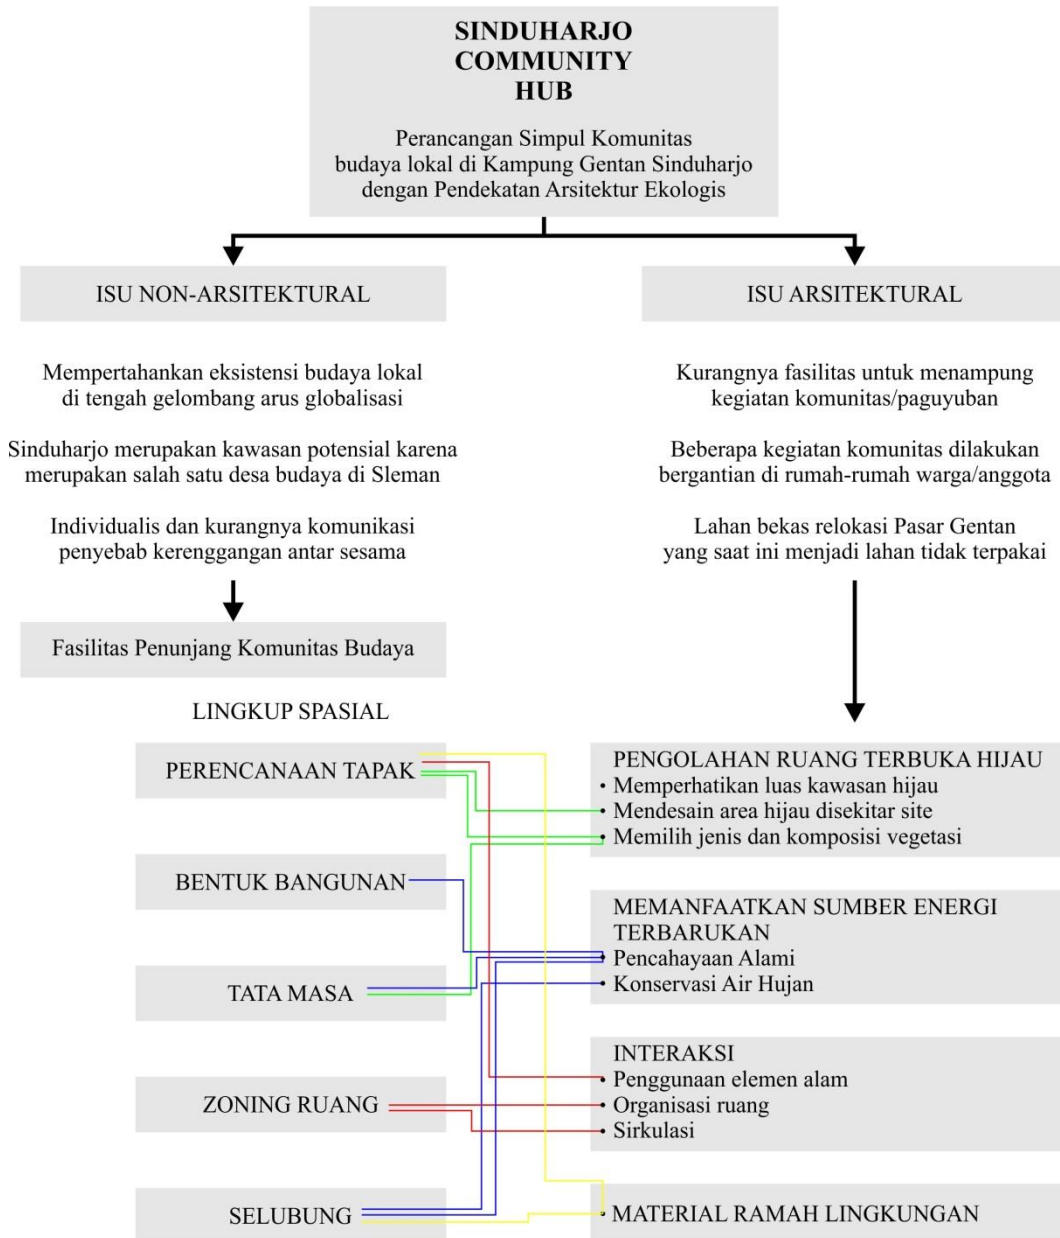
SINDUHARJO COMMUNITY HUB

Perancangan Simpul Komunitas budaya lokal di Kampung Gentan Sinduharjo dengan Pendekatan Arsitektur Ekologis

ISU NON-ARSITEKTURAL

Mempertahankan eksistensi budaya lokal di tengah gelombang arus globalisasi

Sinduharjo merupakan kawasan potensial karena merupakan salah satu desa budaya di Sleman

Individualis dan kurangnya komunikasi penyebab kerenggangan antar sesama

Fasilitas Penunjang Komunitas Budaya

LINGKUP SPASIAL

PERENCANAAN TAPAK

BENTUK BANGUNAN

TATA MASA

ZONING RUANG

SELUBUNG

ISU ARSITEKTURAL

Kurangnya fasilitas untuk menampung kegiatan komunitas/paguyuban

Beberapa kegiatan komunitas dilakukan bergantian di rumah-rumah warga/anggota

Lahan bekas relokasi Pasar Gentan yang saat ini menjadi lahan tidak terpakai

PENGOLAHAN RUANG TERBUKA HIJAU
• Memperhatikan luas kawasan hijau
• Mendesain area hijau disekitar site
• Memilih jenis dan komposisi vegetasi

MEMANFAATKAN SUMBER ENERGI TERBARUKAN
• Pencahayaan Alami
• Konservasi Air Hujan

INTERAKSI
• Penggunaan elemen alam
• Organisasi ruang
• Sirkulasi

• MATERIAL RAMAH LINGKUNGAN